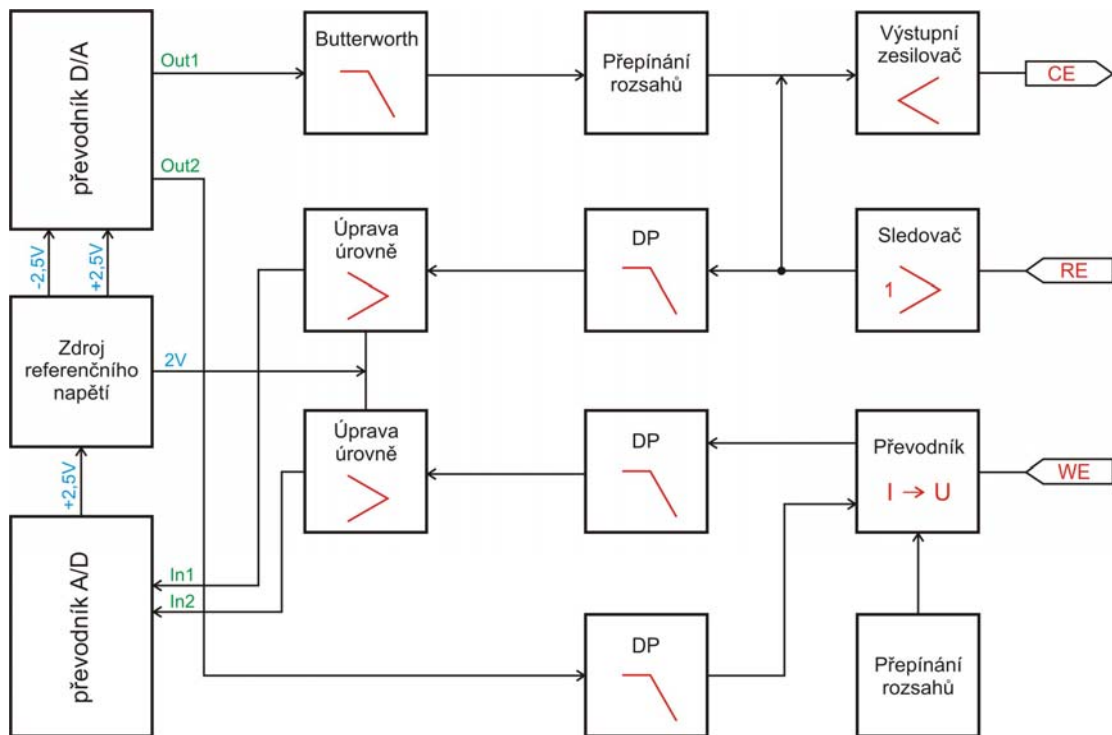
převodník D/A

Out1

Out2

Butterworth

Přepínání rozsahů

Výstupní zesilovač

CE

-2,5V

+2,5V

Úprava úrovně

DP

Sledovač

1

RE

Zdroj referenčního napětí

2V

Úprava úrovně

DP

Převodník

I → U

WE

+2,5V

převodník A/D

In1

In2

DP

Přepínání rozsahů